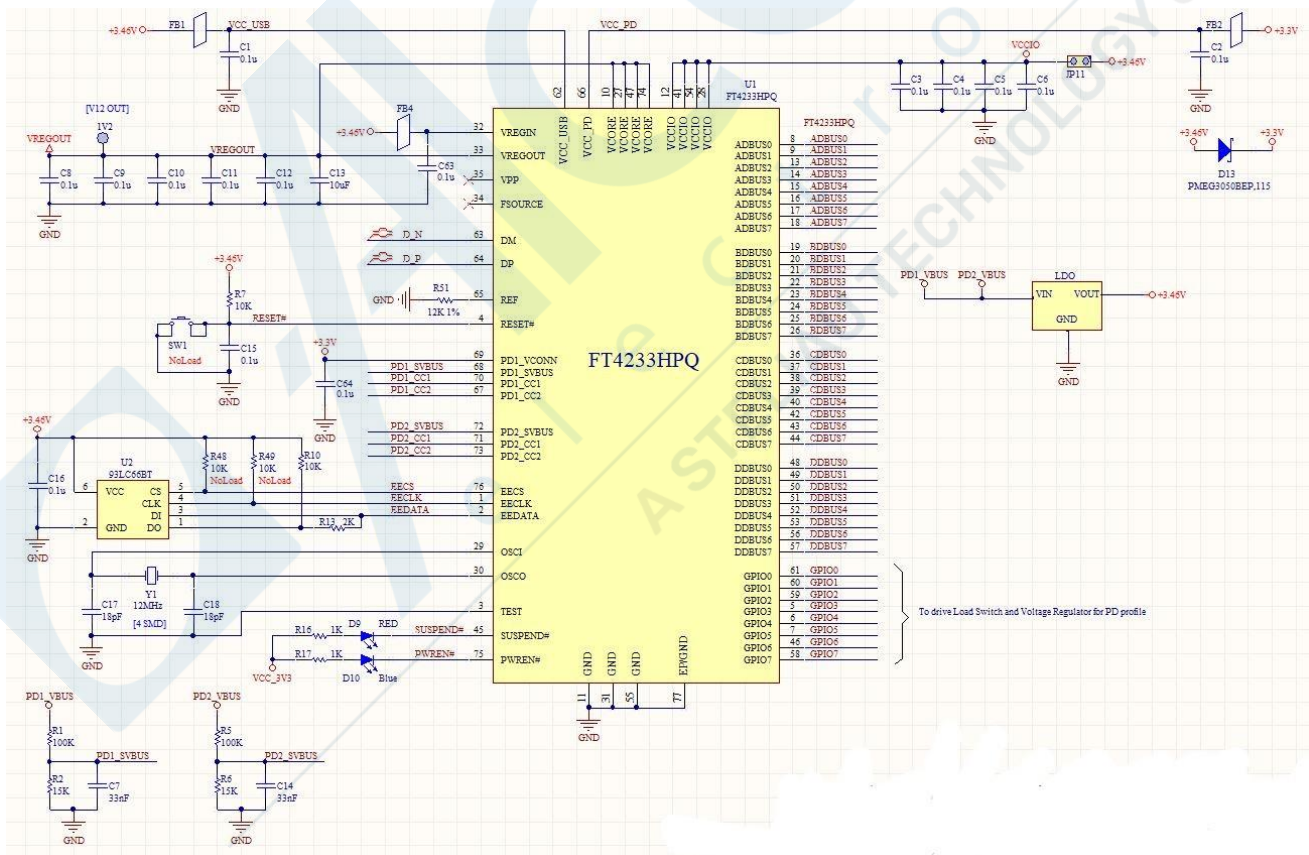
+3.46V FB1 VCC_USB
C1 0.1u
GND
VCC_PD
FB2 +3.3V
C2 0.1u
GND
VCCIO
JP11 +3.46V
C3 0.1u C4 0.1u C5 0.1u C6 0.1u
GND
U1
FT4233HPQ
[V12 OUT]
1V2
VREGOUT
VREGOUT
C8 0.1u C9 0.1u C10 0.1u C11 0.1u C12 0.1u C13 10uF
GND
+3.46V FB4
C63 0.1u
32 VREGIN
33 VREGOUT
35 VPP
34 FSOURCE
63 D_N DM
64 D_P DP
GND R51 12K 1% 65 REF
+3.46V
R7 10K
RESET# 4 RESET#
SW1 NoLoad
C15 0.1u
GND
+3.3V
C64 0.1u
GND
69 PD1_VCONN
PD1_SVBUS 68 PD1_SVBUS
PD1_CC1 70 PD1_CC1
PD1_CC2 67 PD1_CC2
PD2_SVBUS 72 PD2_SVBUS
PD2_CC1 71 PD2_CC1
PD2_CC2 73 PD2_CC2
FT4233HPQ
+3.46V
C16 0.1u
U2 93LC66BT
6 VCC
2 GND
5 CS
4 CLK
3 DI
1 DO
R48 10K NoLoad
R49 10K NoLoad
R10 10K
EECS 76 EECS
EECLK 1 EECLK
EEDATA 2 EEDATA
R13 2K
GND
29 OSCI
30 OSCO
Y1 12MHz [4 SMD]
C17 18pF C18 18pF
GND
3 TEST
R16 1K D9 RED SUSPEND# 45 SUSPEND#
R17 1K PWREN# 75 PWREN#
VCC_3V3 D10 Blue
GND GND GND EPGND
11 31 55 77
GND
62 VCC_USB 66 VCC_PD
10 27 47 64 VCORE VCORE VCORE VCORE
12 41 54 28 VCCIO VCCIO VCCIO VCCIO
FT4233HPQ
ADBUS0 8 ADBUS0
ADBUS1 9 ADBUS1
ADBUS2 13 ADBUS2
ADBUS3 14 ADBUS3
ADBUS4 15 ADBUS4
ADBUS5 16 ADBUS5
ADBUS6 17 ADBUS6
ADBUS7 18 ADBUS7
BDBUS0 19 BDBUS0
BDBUS1 20 BDBUS1
BDBUS2 21 BDBUS2
BDBUS3 22 BDBUS3
BDBUS4 23 BDBUS4
BDBUS5 24 BDBUS5
BDBUS6 25 BDBUS6
BDBUS7 26 BDBUS7
CDBUS0 36 CDBUS0
CDBUS1 37 CDBUS1
CDBUS2 38 CDBUS2
CDBUS3 39 CDBUS3
CDBUS4 40 CDBUS4
CDBUS5 42 CDBUS5
CDBUS6 43 CDBUS6
CDBUS7 44 CDBUS7
DDBUS0 48 DDBUS0
DDBUS1 49 DDBUS1
DDBUS2 50 DDBUS2
DDBUS3 51 DDBUS3
DDBUS4 52 DDBUS4
DDBUS5 53 DDBUS5
DDBUS6 56 DDBUS6
DDBUS7 57 DDBUS7
GPIO0 61 GPIO0
GPIO1 60 GPIO1
GPIO2 59 GPIO2
GPIO3 5 GPIO3
GPIO4 6 GPIO4
GPIO5 7 GPIO5
GPIO6 46 GPIO6
GPIO7 58 GPIO7
To drive Load Switch and Voltage Regulator for PD profile
+3.46V +3.3V
D13 PMEG3050BEP,115
PD1_VBUS PD2_VBUS
LDO
VIN VOUT +3.46V
GND
GND
PD1_VBUS
R1 100K
PD1_SVBUS
R2 15K
C7 33nF
GND
PD2_VBUS
R5 100K
PD2_SVBUS
R6 15K
C14 33nF
GND